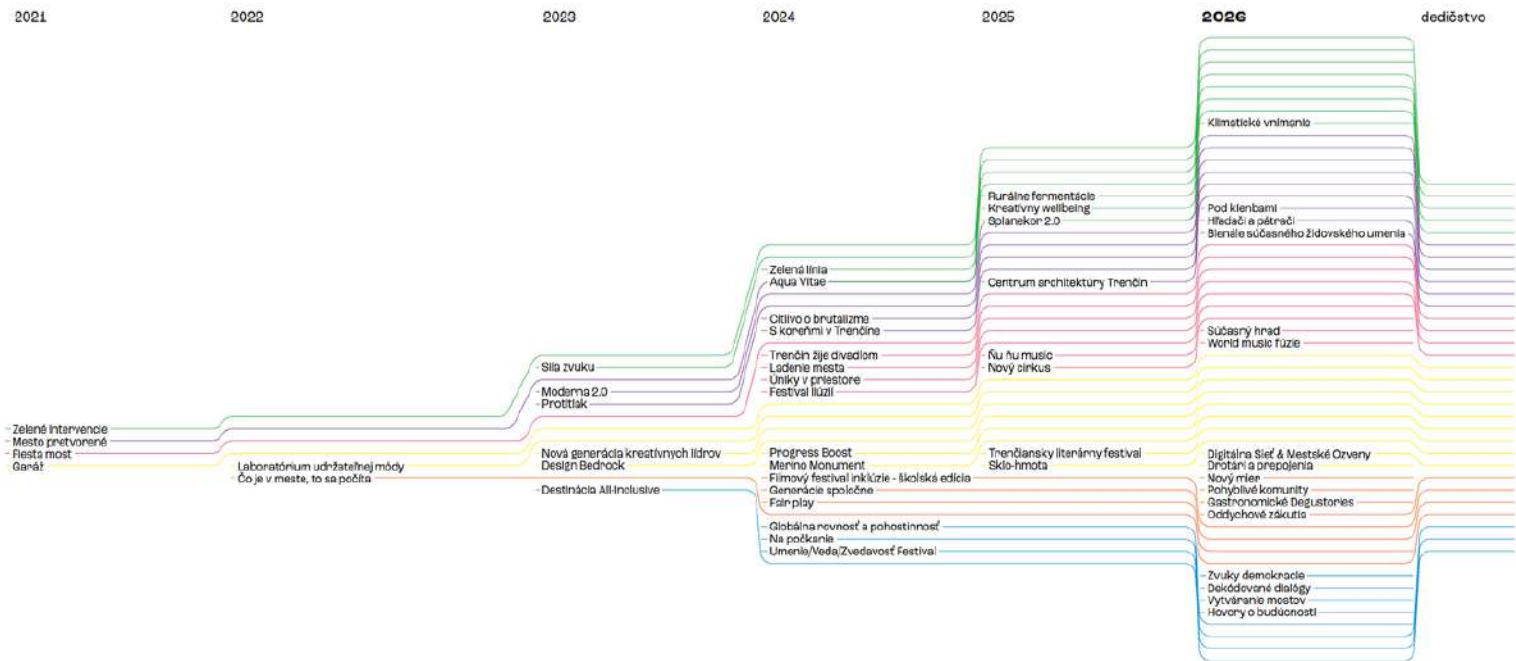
2021 2022 2023 2024 2025 2026 dedičstvo

Klimatické vnímanie

Rurálne fermentácie
Kreatívny wellbeing
Splanekor 2.0

Pod klenbami
Hľadači a pátrači
Bienále súčasného židovského umenia

Zelená línia
Aqua Vitae

Centrum architektúry Trenčín

Citlivo o brutalizme
S koreňmi v Trenčíne

Súčasný hrad
World music fúzie

Sila zvuku

Trenčín žije divadlom
Ladenie mesta
Úniky v priestore
Festival ilúzií

Ňu ňu music
Nový cirkus

Moderna 2.0
Protiťlak

Zelené intervencie
Mesto pretvorené
Fiesta most
Garáž

Laboratórium udržateľnej módy
Čo je v meste, to sa počíta

Nová generácia kreatívnych lídrov
Design Bedrock

Progress Boost
Merino Monument
Filmový festival inklúzie - školská edícia
Generácie spoločne
Fair play

Trenčiansky literárny festival
Sklo-hmota

Digitálna Sieť & Mestské Ozveny
Drotári a prepojenia
Nový mier
Pohyblivé komunity
Gastronomické Degustories
Oddychové zákutia

Destinácia All-inclusive

Globálna rovnosť a pohostinnosť
Na počkanie
Umenie/Veda/Zvedavosť Festival

Zvuky demokracie
Dekódované dialógy
Vytváranie mestov
Hovory o budúcnosti